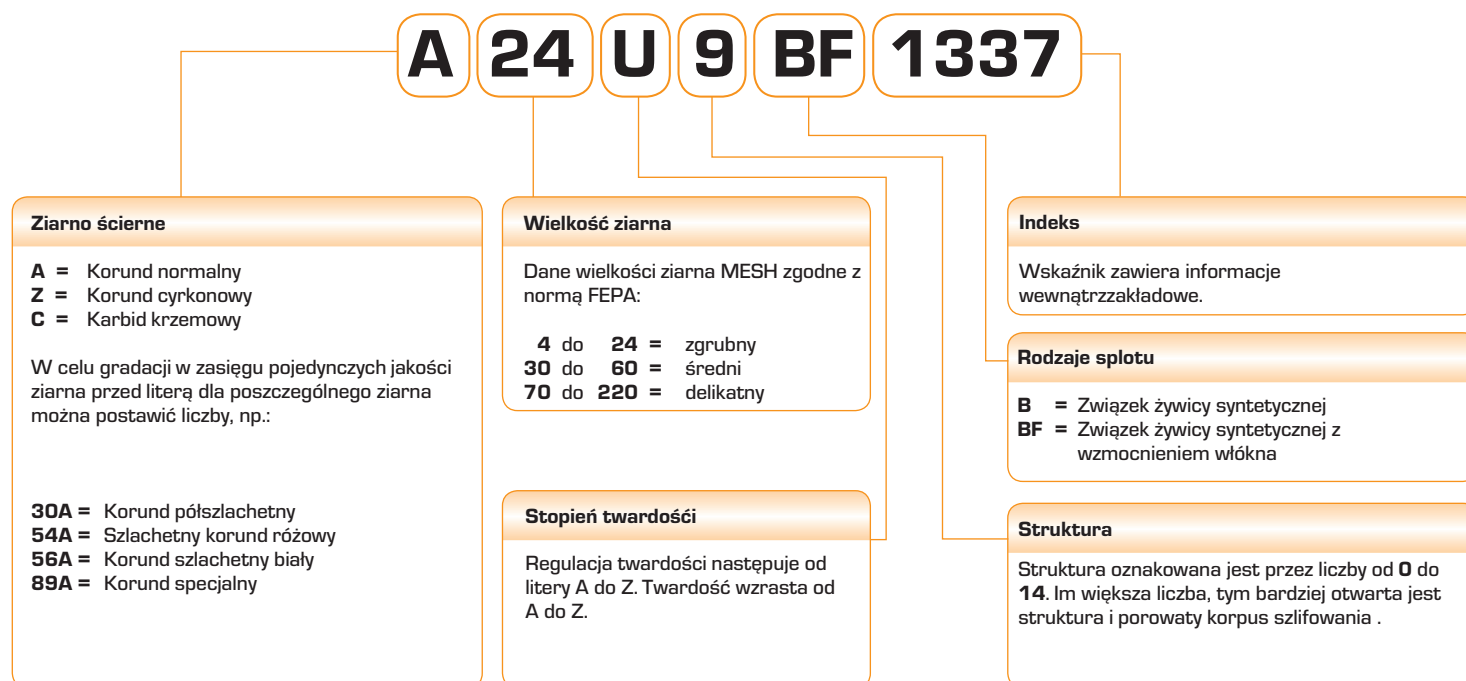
A 24 U 9 BF 1337

Ziarno ścierne

A = Korund normalny
Z = Korund cyrkonowy
C = Karbid krzemowy

W celu gradacji w zasięgu pojedynczych jakości ziarna przed literą dla poszczególnego ziarna można postawić liczby, np.:

30A = Korund półszlachetny
54A = Szlachetny korund różowy
56A = Korund szlachetny biały
89A = Korund specjalny

Wielkość ziarna

Dane wielkości ziarna MESH zgodne z normą FEPA:

4 do 24 = zgrubny
30 do 60 = średni
70 do 220 = delikatny

Stopień twardości

Regulacja twardości następuje od litery A do Z. Twardość wzrasta od A do Z.

Indeks

Wskaźnik zawiera informacje wewnątrzzakładowe.

Rodzaje splotu

B = Związek żywicy syntetycznej
BF = Związek żywicy syntetycznej z wzmocnieniem włókna

Struktura

Struktura oznakowana jest przez liczby od 0 do 14. Im większa liczba, tym bardziej otwarta jest struktura i porowaty korpus szlifowania .